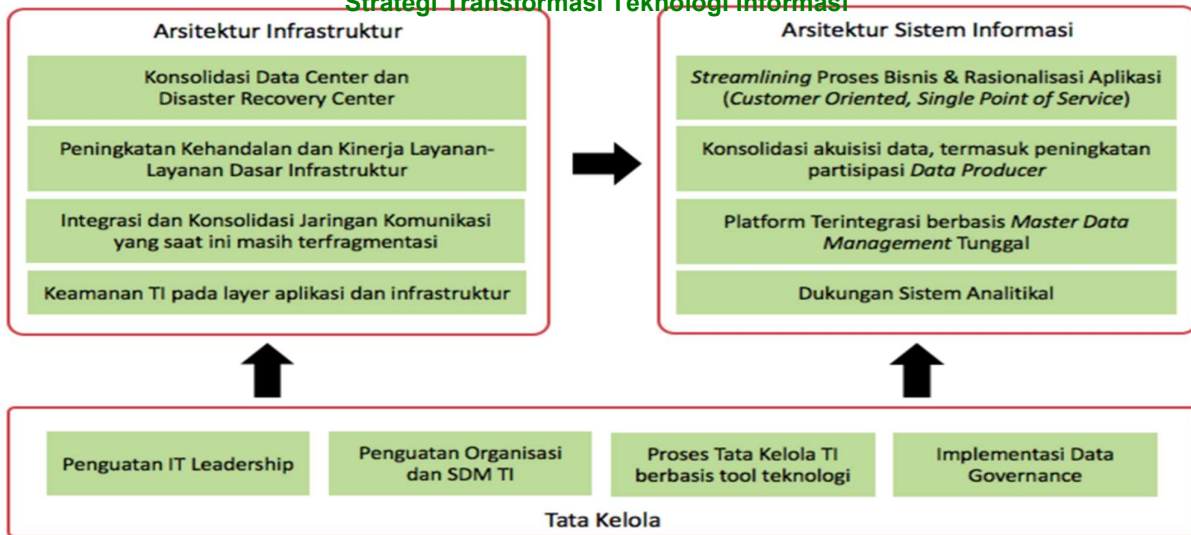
Strategi Transformasi Teknologi Informasi

Arsitektur Infrastruktur

Konsolidasi Data Center dan Disaster Recovery Center

Peningkatan Kehandalan dan Kinerja Layanan-Layanan Dasar Infrastruktur

Integrasi dan Konsolidasi Jaringan Komunikasi yang saat ini masih terfragmentasi

Keamanan TI pada layer aplikasi dan infrastruktur

Arsitektur Sistem Informasi

Streamlining Proses Bisnis & Rasionalisasi Aplikasi (Customer Oriented, Single Point of Service)

Konsolidasi akuisisi data, termasuk peningkatan partisipasi Data Producer

Platform Terintegrasi berbasis Master Data Management Tunggal

Dukungan Sistem Analitikal

Penguatan IT Leadership

Penguatan Organisasi dan SDM TI

Proses Tata Kelola TI berbasis tool teknologi

Implementasi Data Governance

Tata Kelola